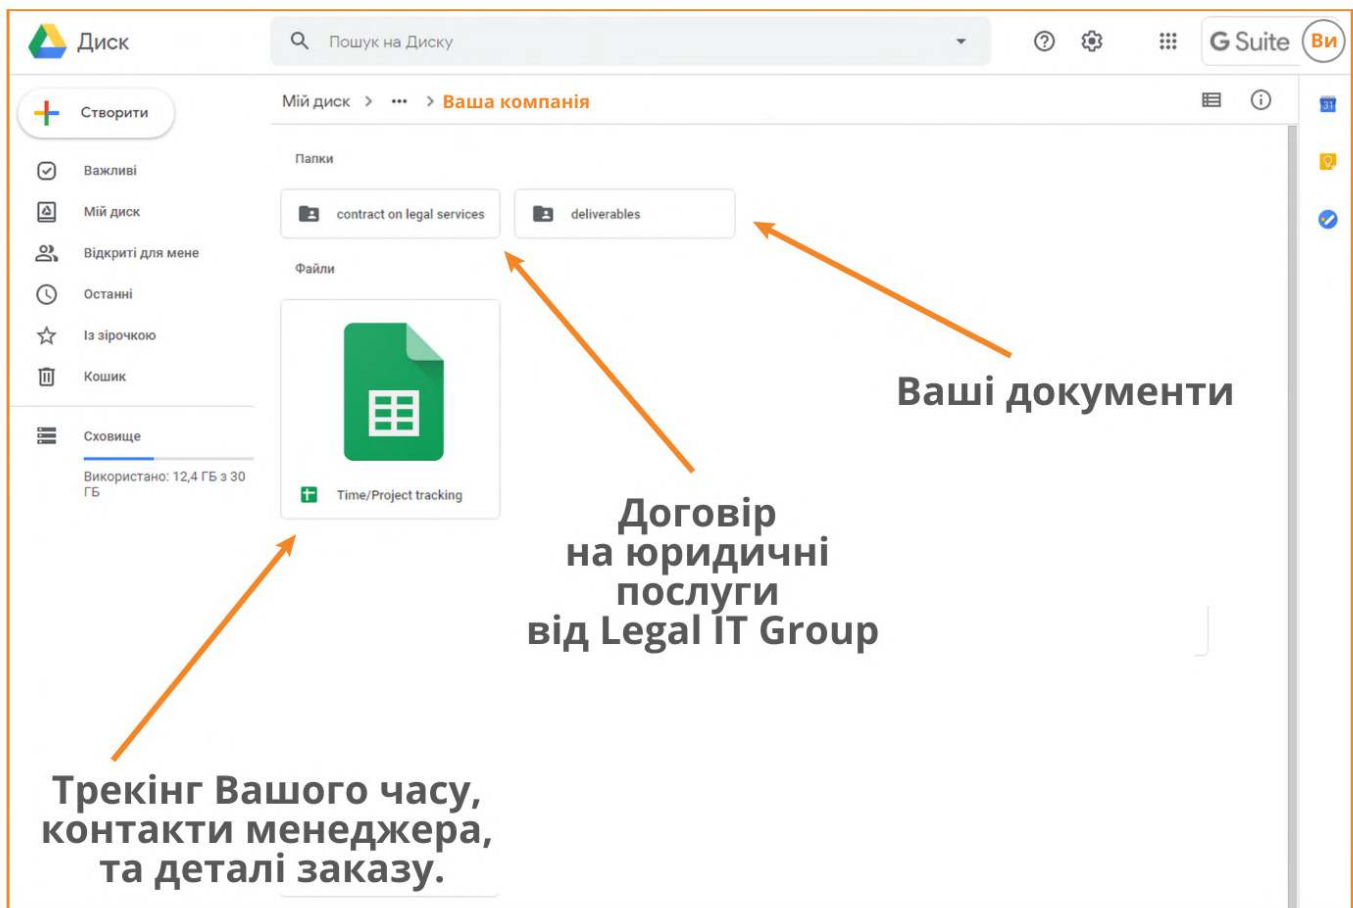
Диск

Пошук на Диску

G Suite

Ви

Створити

Важливі

Мій диск

Відкриті для мене

Останні

Із зірочкою

Кошик

Сховище

Використано: 12,4 ГБ з 30 ГБ

Мій диск > ••• > Ваша компанія

Папки

contract on legal services

deliverables

Файли

Time/Project tracking

31

Ваші документи

Договір на юридичні послуги від Legal IT Group

Трекінг Вашого часу, контакти менеджера, та деталі заказу.